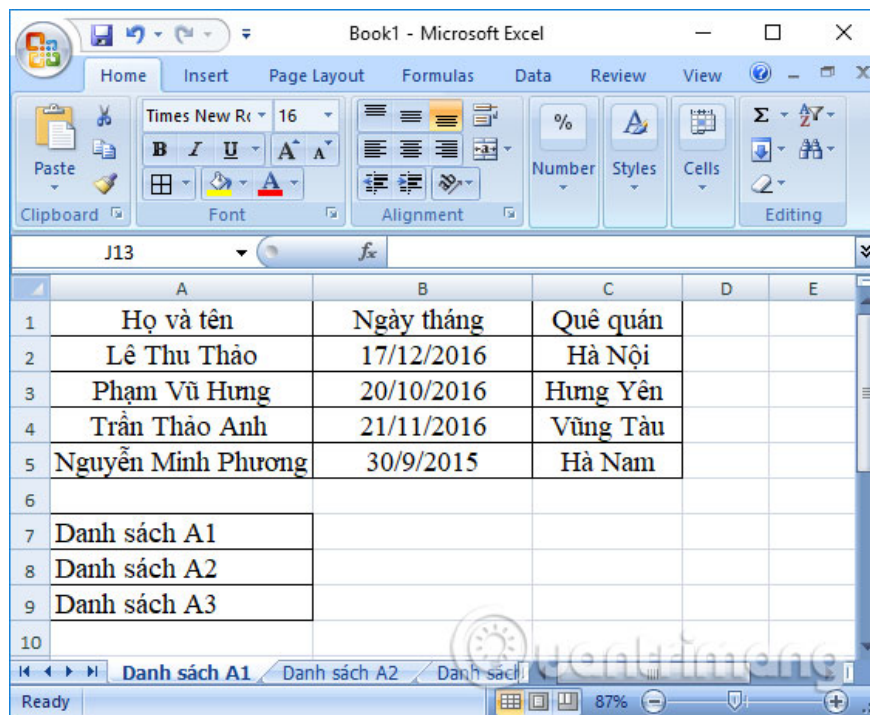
Book1 - Microsoft Excel

Home Insert Page Layout Formulas Data Review View

Paste
Clipboard
Times New R 16
B I U A A
Font
Alignment
Number
Styles
Cells
Editing

J13 $f_x$

| | A | B | C | D | E |
|---|---|---|---|---|---|
| 1 | Họ và tên | Ngày tháng | Quê quán | | |
| 2 | Lê Thu Thảo | 17/12/2016 | Hà Nội | | |
| 3 | Phạm Vũ Hưng | 20/10/2016 | Hưng Yên | | |
| 4 | Trần Thảo Anh | 21/11/2016 | Vũng Tàu | | |
| 5 | Nguyễn Minh Phương | 30/9/2015 | Hà Nam | | |
| 6 | | | | | |
| 7 | Danh sách A1 | | | | |
| 8 | Danh sách A2 | | | | |
| 9 | Danh sách A3 | | | | |
| 10 | | | | | |

Danh sách A1 Danh sách A2 Danh sách
Ready 87%
Quantrimang